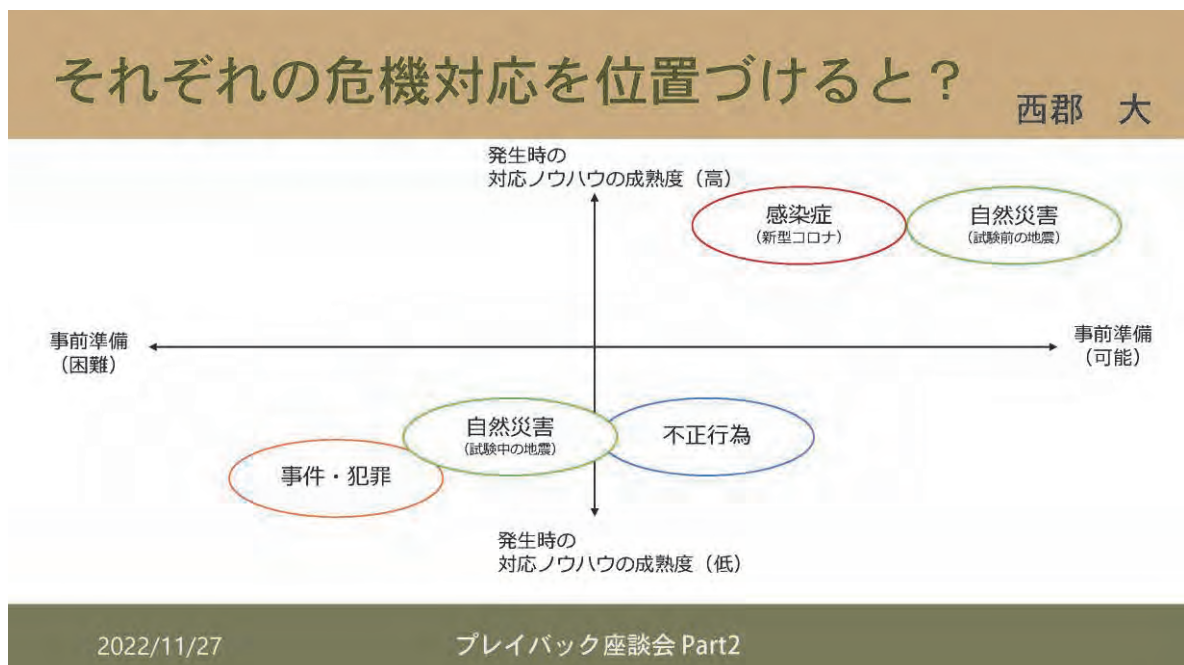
それぞれの危機対応を位置づけると？ 西郡　大

発生時の
対応ノウハウの成熟度（高）

感染症
（新型コロナ）

自然災害
（試験前の地震）

事前準備
（困難）

事前準備
（可能）

自然災害
（試験中の地震）

不正行為

事件・犯罪

発生時の
対応ノウハウの成熟度（低）

2022/11/27

プレイバック座談会 Part2